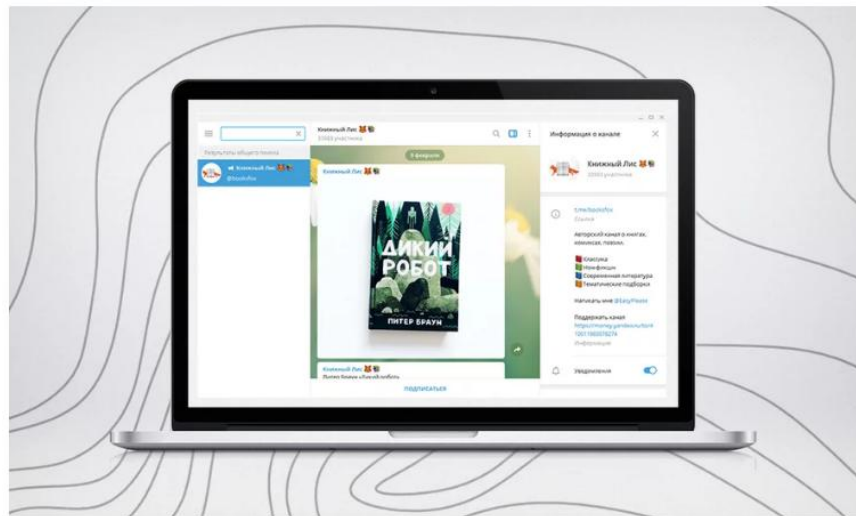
Результаты общего поиска

Книжный Лис 🦊📚
@bookofox

Книжный Лис 🦊📚
33565 участника

9 февраля

Книжный Лис 🦊📚

ДИКИЙ РОБОТ
ПИТЕР БРАУН

Книжный Лис 🦊📚
Питер Браун «Дикий робот»

ПОДПИСАТЬСЯ

Информация о канале

Книжный Лис 🦊📚
33565 участника

t.me/bookofox
Ссылка

Авторский канал о книгах, комиксах, поэзии.

📕Классика
📗Нонфикшн
📘Современная литература
📙Тематические подборки

Написать мне @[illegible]

Поддержать канал
https://money.yandex.ru/to/4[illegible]
Информация

Уведомления